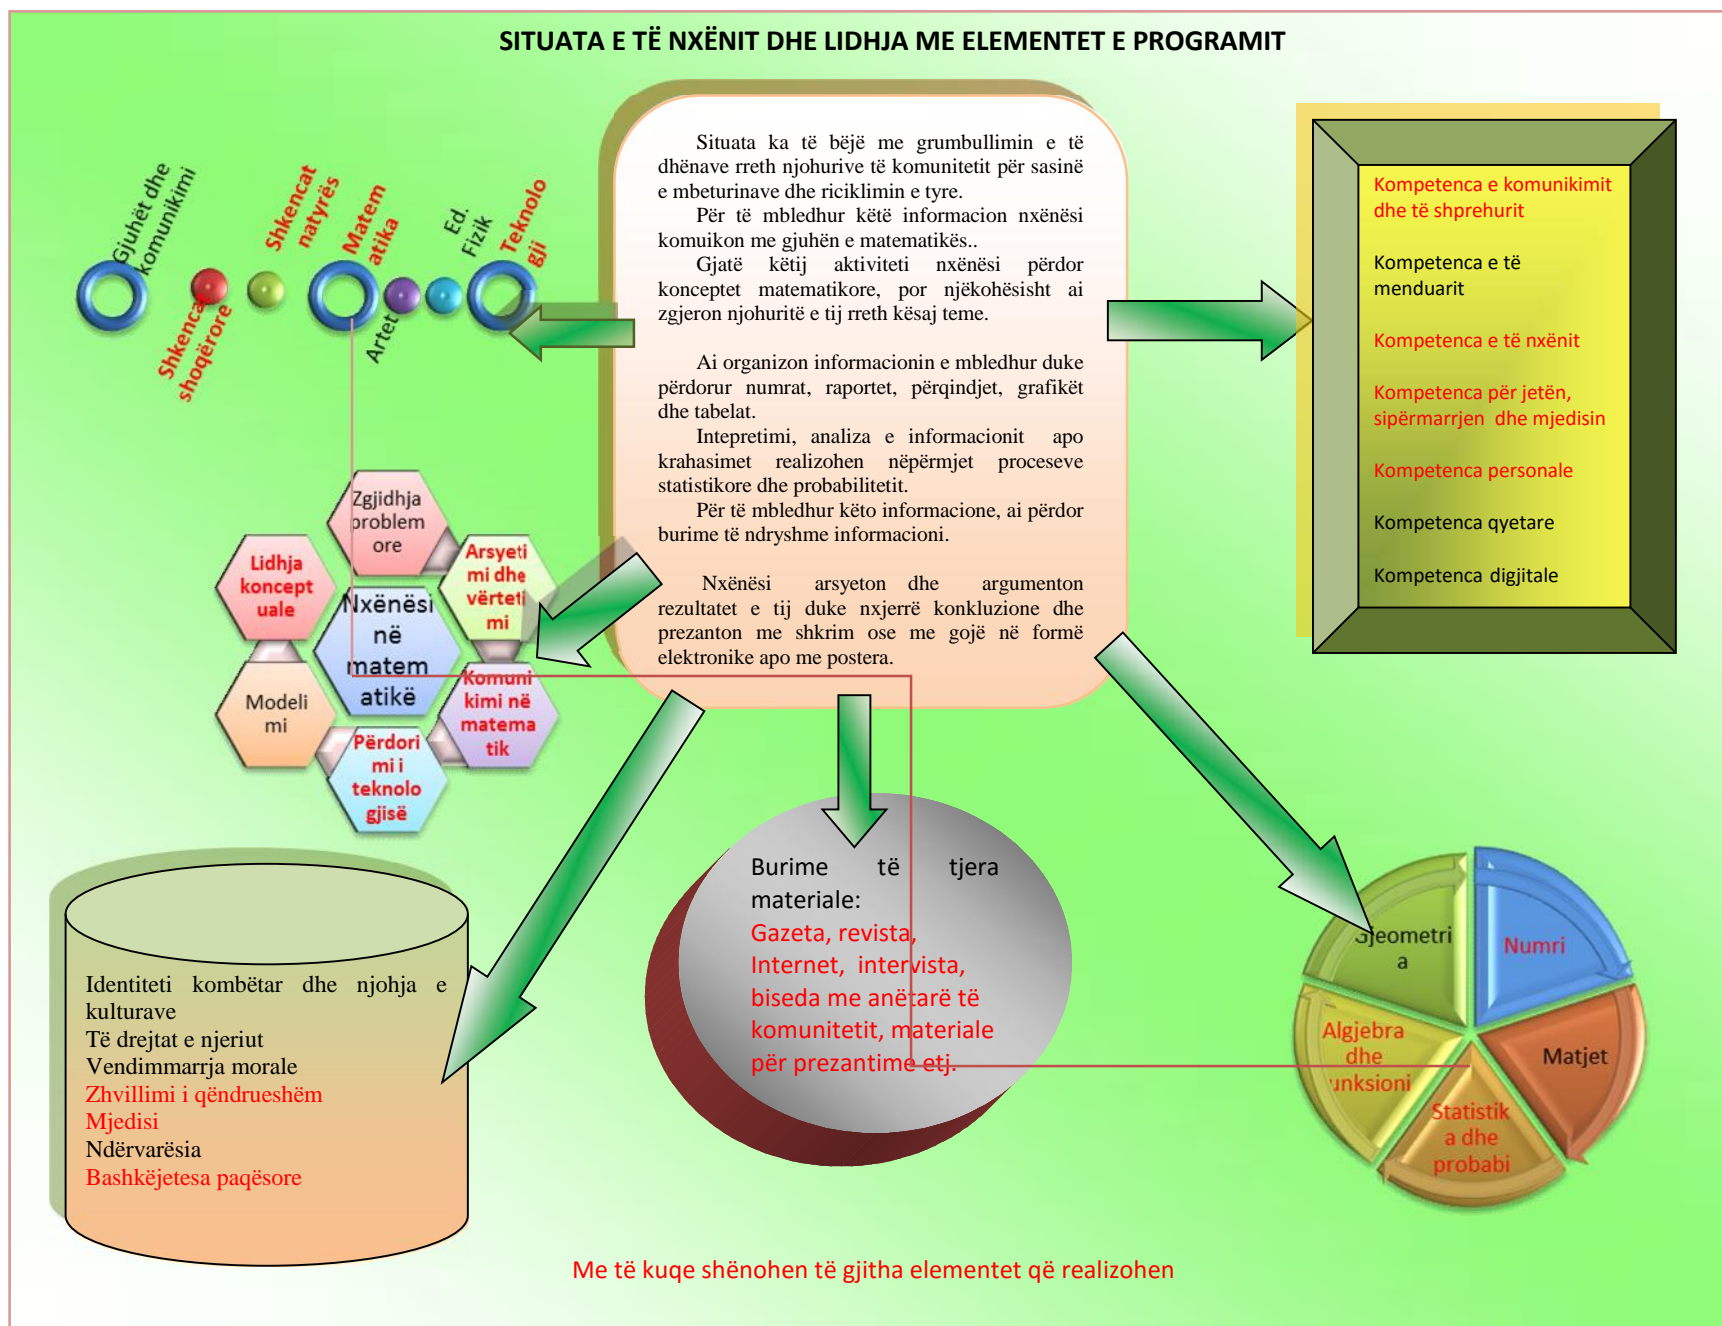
SITUATA E TË NXËNIT DHE LIDHJA ME ELEMENTET E PROGRAMIT

Gjuhët dhe komunikimi

Shkencat shoqërore

Shkencat natyrës

Matematika

Artet

Ed. Fizik

Teknologji

Situata ka të bëjë me grumbullimin e të dhënave rreth njohurive të komunitetit për sasinë e mbeturinave dhe riciklimin e tyre.
Për të mbledhur këtë informacion nxënësi komuikon me gjuhën e matematikës..
Gjatë këtij aktiviteti nxënësi përdor konceptet matematikore, por njëkohësisht ai zgjeron njohuritë e tij rreth kësaj teme.

Ai organizon informacionin e mbledhur duke përdorur numrat, raportet, përqindjet, grafikët dhe tabelat.
Intepretimi, analiza e informacionit apo krahasimet realizohen nëpërmjet proceseve statistikore dhe probabilitetit.
Për të mbledhur këto informacione, ai përdor burime të ndryshme informacioni.

Nxënësi arsyeton dhe argumenton rezultatet e tij duke nxjerrë konkluzione dhe prezanton me shkrim ose me gojë në formë elektronike apo me postera.

Kompetenca e komunikimit dhe të shprehurit

Kompetenca e të menduarit

Kompetenca e të nxënit

Kompetenca për jetën, sipërmarrjen dhe mjedisin

Kompetenca personale

Kompetenca qyetare

Kompetenca digjitale

Zgjidhja problemore

Lidhja konceptuale

Arsyetimi dhe vërtetimi

Nxënësi në matematikë

Modelimi

Komunikimi në matematik

Përdorimi i teknologjisë

Identiteti kombëtar dhe njohja e kulturave
Të drejtat e njeriut
Vendimmarrja morale
Zhvillimi i qëndrueshëm
Mjedisi
Ndërvarësia
Bashkëjetesa paqësore

Burime të tjera materiale:
Gazeta, revista, Internet, intervista, biseda me anëtarë të komunitetit, materiale për prezantime etj.

Gjeometria

Numri

Algjebra dhe funksioni

Matjet

Statistika dhe probabi

Me të kuqe shënohen të gjitha elementet që realizohen